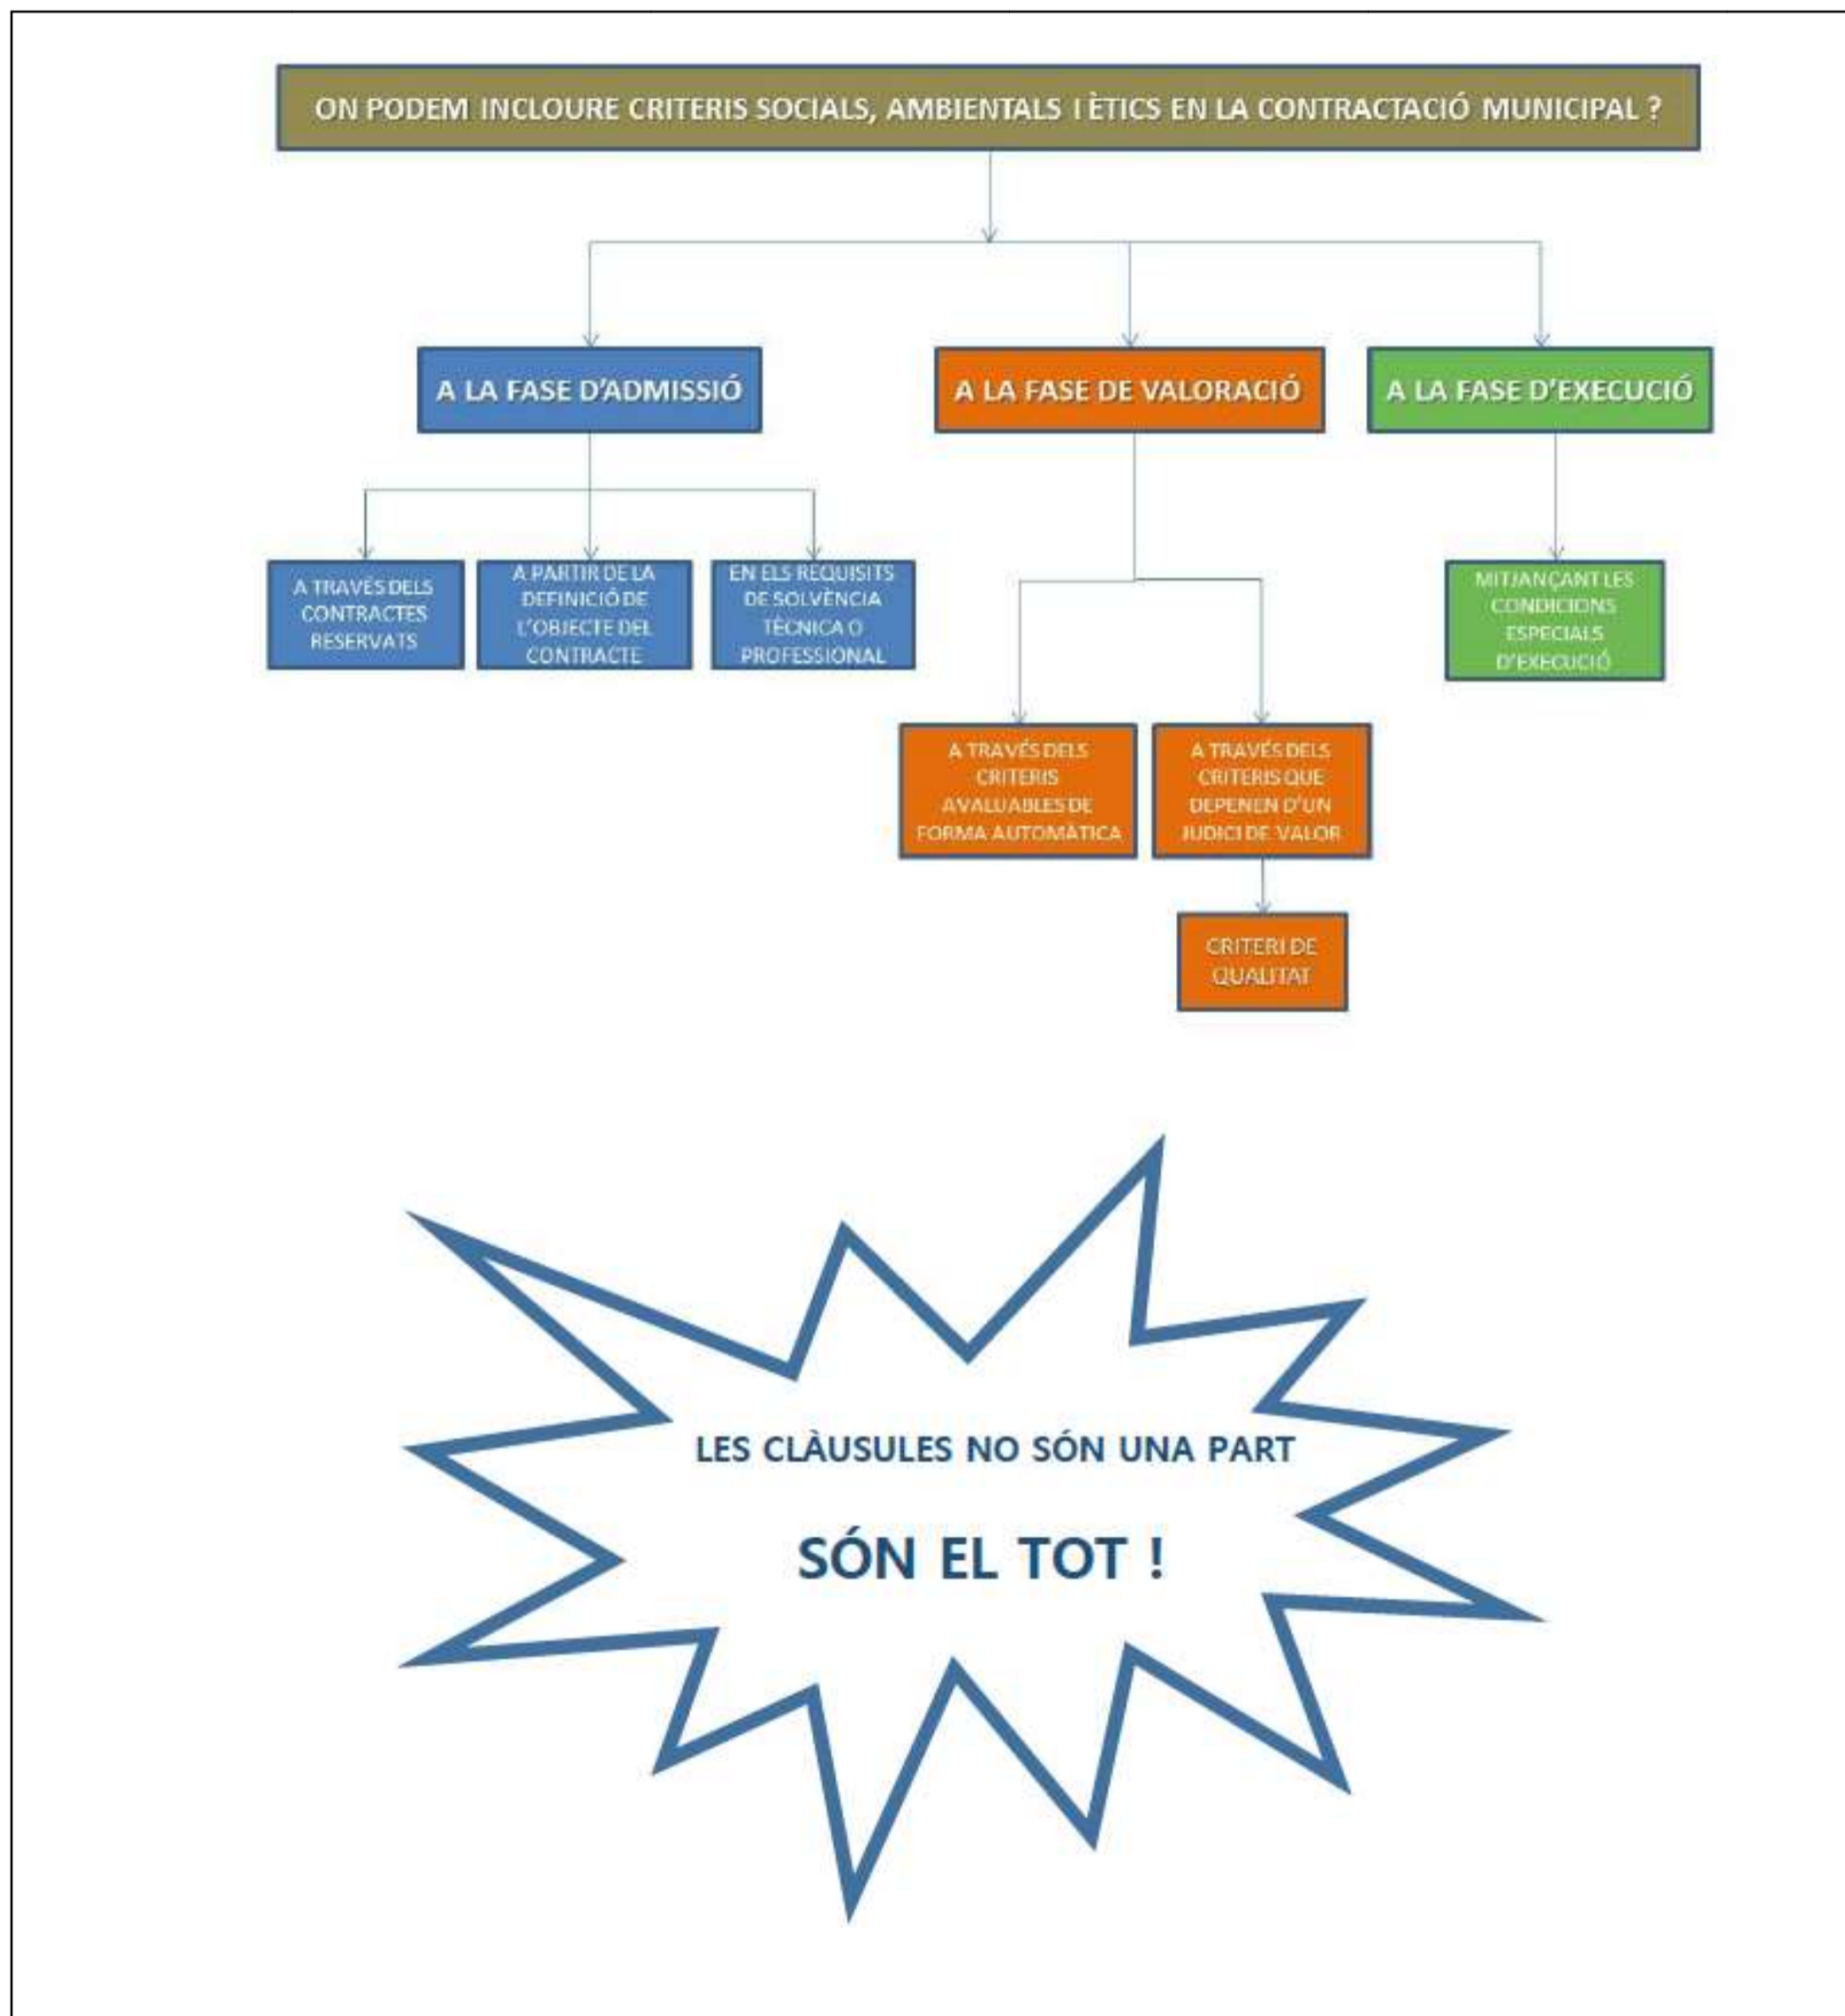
ON PODEM INCLOURE CRITERIS SOCIALS, AMBIENTALS I ÈTICS EN LA CONTRACTACIÓ MUNICIPAL ?

A LA FASE D'ADMISSIÓ

A LA FASE DE VALORACIÓ

A LA FASE D'EXECUCIÓ

A TRAVÉS DELS CONTRACTES RESERVATS

A PARTIR DE LA DEFINICIÓ DE L'OBJECTE DEL CONTRACTE

EN ELS REQUISITS DE SOLVÈNCIA TÈCNICA O PROFESSIONAL

MITJANÇANT LES CONDICIONS ESPECIALS D'EXECUCIÓ

A TRAVÉS DELS CRITERIS AVALUABLES DE FORMA AUTOMÀTICA

A TRAVÉS DELS CRITERIS QUE DEPENEN D'UN JUDICI DE VALOR

CRITERI DE QUALITAT

LES CLÀUSULES NO SÓN UNA PART

SÓN EL TOT !